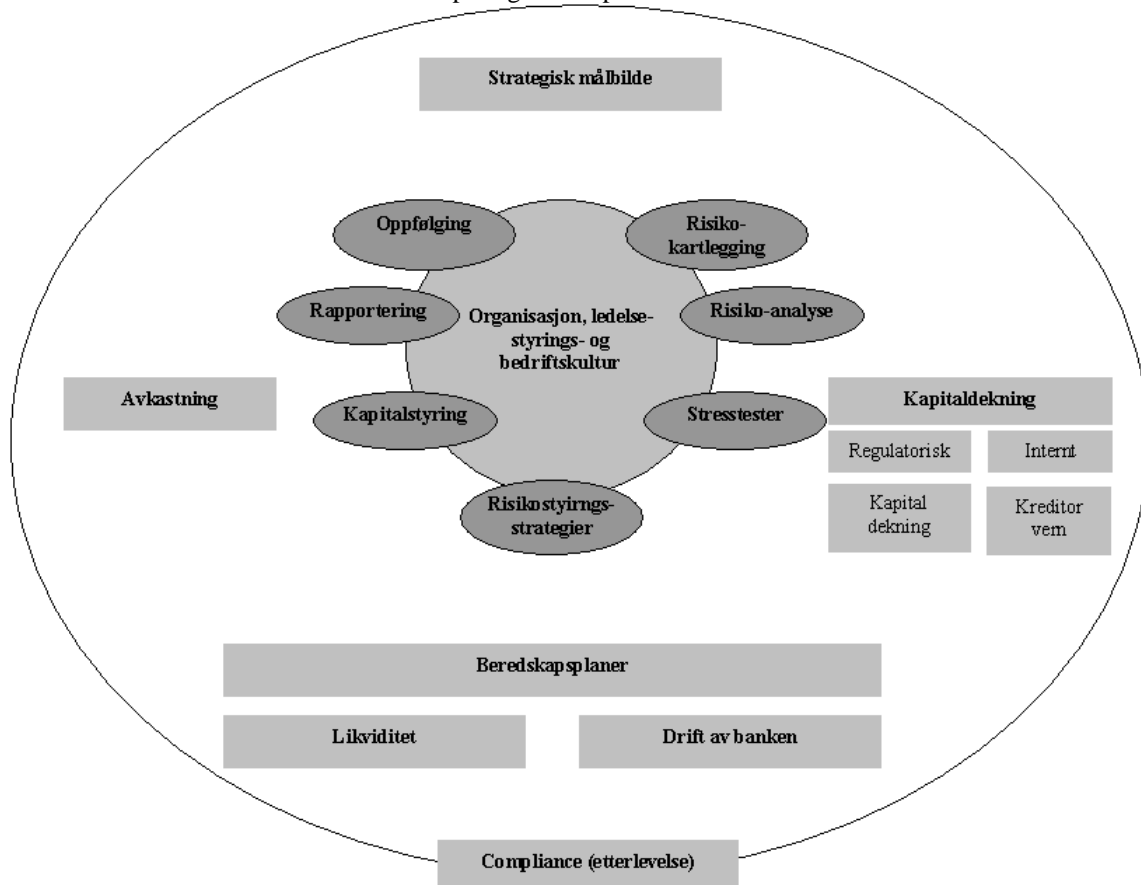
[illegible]

Strategisk målbilde

Oppfølging

Risikokartlegging

Rapportering

Organisasjon, ledelse-styrings- og bedriftskultur

Risiko-analyse

Avkastning

Kapitalstyring

Stresstester

Kapitaldekning

Regulatorisk

Internt

Kapital dekning

Kreditor vern

Risikostyirngs-strategier

Beredskapsplaner

Likviditet

Drift av banken

Compliance (etterlevelse)